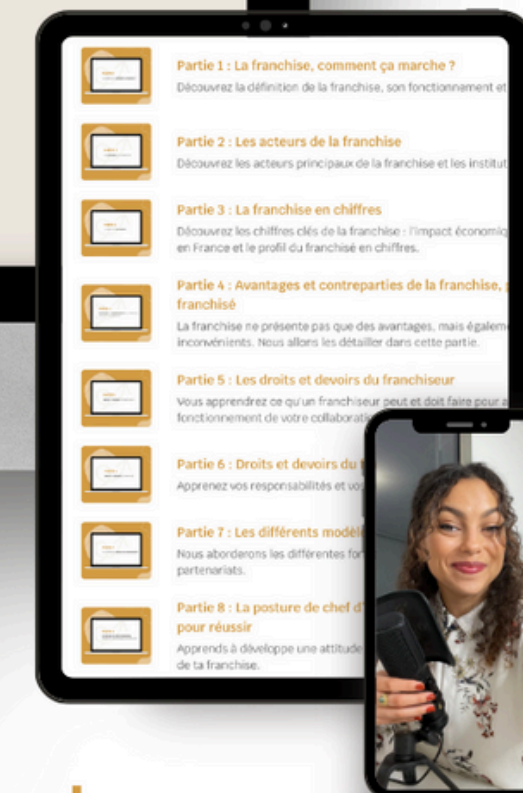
Partie 1 : La franchise, comment ça marche ?

Découvrez la définition de la franchise, son fonctionnement et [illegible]

Partie 2 : Les acteurs de la franchise

Découvrez les acteurs principaux de la franchise et les institut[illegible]

Partie 3 : La franchise en chiffres

Découvrez les chiffres clés de la franchise : l'impact économiq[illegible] en France et le profil du franchisé en chiffres.

Partie 4 : Avantages et contreparties de la franchise, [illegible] franchisé

La franchise ne présente pas que des avantages, mais égaleme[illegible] inconvénients. Nous allons les détailler dans cette partie.

Partie 5 : Les droits et devoirs du franchiseur

Vous apprendrez ce qu'un franchiseur peut et doit faire pour a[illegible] fonctionnement de votre collaborati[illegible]

Partie 6 : Droits et devoirs du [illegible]

Apprenez vos responsabilités et vo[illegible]

Partie 7 : Les différents modèl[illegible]

Nous aborderons les différentes for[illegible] partenariats.

Partie 8 : La posture de chef d'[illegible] pour réussir

Apprends à développe une attitude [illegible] de ta franchise.